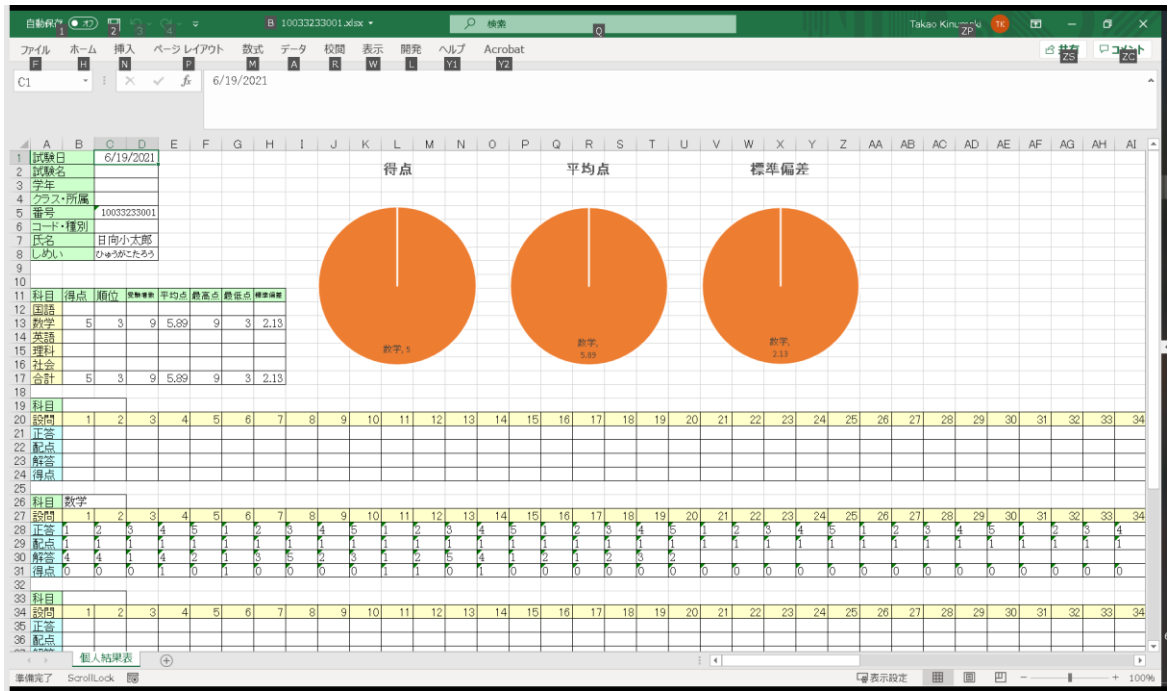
自動保存 オフ 1 2 3 4 B 10033233001.xlsx 検索 Q Takao Kinumaki TK ZP

ファイル F ホーム H 挿入 N ページレイアウト P 数式 M データ A 校閲 R 表示 W 開発 L ヘルプ Y1 Acrobat Y2 共有 ZS コメント ZC

C1 6/19/2021

| | A | B | C | D | E | F | G | H |
|---|---|---|---|---|---|---|---|---|
| 1 | 試験日 | | 6/19/2021 | | | | | |
| 2 | 試験名 | | | | | | | |
| 3 | 学年 | | | | | | | |
| 4 | クラス・所属 | | | | | | | |
| 5 | 番号 | | 10033233001 | | | | | |
| 6 | コード・種別 | | | | | | | |
| 7 | 氏名 | | 日向小太郎 | | | | | |
| 8 | しめい | | ひゅうがこたろう | | | | | |
| 11 | 科目 | 得点 | 順位 | 受験者数 | 平均点 | 最高点 | 最低点 | 標準偏差 |
| 12 | 国語 | | | | | | | |
| 13 | 数学 | 5 | 3 | 9 | 5.89 | 9 | 3 | 2.13 |
| 14 | 英語 | | | | | | | |
| 15 | 理科 | | | | | | | |
| 16 | 社会 | | | | | | | |
| 17 | 合計 | 5 | 3 | 9 | 5.89 | 9 | 3 | 2.13 |

得点
数学, 5

平均点
数学, 5.89

標準偏差
数学, 2.13

19 科目
20 設問 1 2 3 4 5 6 7 8 9 10 11 12 13 14 15 16 17 18 19 20 21 22 23 24 25 26 27 28 29 30 31 32 33 34
21 正答
22 配点
23 解答
24 得点

26 科目 数学
27 設問 1 2 3 4 5 6 7 8 9 10 11 12 13 14 15 16 17 18 19 20 21 22 23 24 25 26 27 28 29 30 31 32 33 34
28 正答 1 2 3 4 5 1 2 3 4 5 1 2 3 4 5 1 2 3 4 5 1 2 3 4 5 1 2 3 4 5 1 2 3 4
29 配点 1 1 1 1 1 1 1 1 1 1 1 1 1 1 1 1 1 1 1 1 1 1 1 1 1 1 1 1 1 1 1 1 1 1
30 解答 4 4 1 4 2 1 3 5 2 3 1 2 5 4 1 2 1 2 3 2
31 得点 0 0 0 1 0 1 0 0 0 0 1 1 0 1 0 0 0 0 0 0 0 0 0 0 0 0 0 0 0 0 0 0 0 0

33 科目
34 設問 1 2 3 4 5 6 7 8 9 10 11 12 13 14 15 16 17 18 19 20 21 22 23 24 25 26 27 28 29 30 31 32 33 34
35 正答
36 配点

個人結果表

準備完了 ScrollLock 表示設定 100%